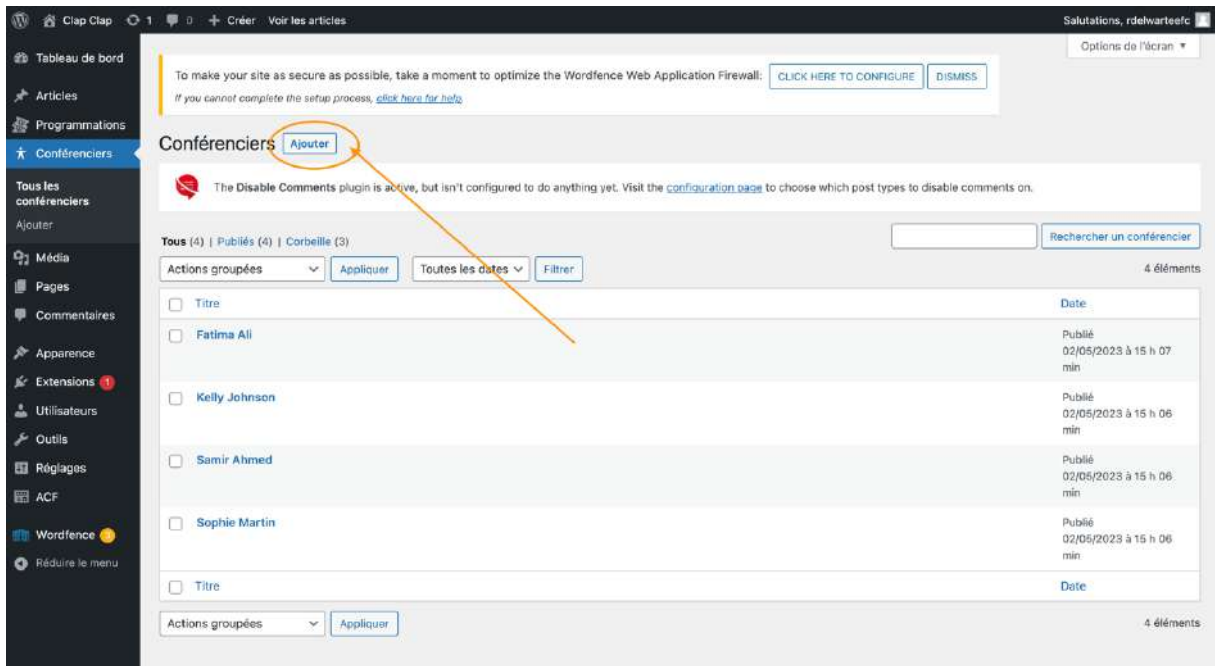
Clap Clap 1 0 + Créer Voir les articles

Salutations, rdelwarteefc

Options de l'écran ▾

Tableau de bord
Articles
Programmations
Conférenciers
Tous les conférenciers
Ajouter
Média
Pages
Commentaires
Apparence
Extensions 1
Utilisateurs
Outils
Réglages
ACF
Wordfence
Réduire le menu

To make your site as secure as possible, take a moment to optimize the Wordfence Web Application Firewall: CLICK HERE TO CONFIGURE DISMISS

If you cannot complete the setup process, click here for help

Conférenciers Ajouter

The Disable Comments plugin is active, but isn't configured to do anything yet. Visit the configuration page to choose which post types to disable comments on.

Tous (4) | Publiés (4) | Corbeille (3)

Rechercher un conférencier

Actions groupées Appliquer Toutes les dates Filtrer

4 éléments

| Titre | Date |
|---|---|
| Fatima Ali | Publié 02/05/2023 à 15 h 07 min |
| Kelly Johnson | Publié 02/05/2023 à 15 h 06 min |
| Samir Ahmed | Publié 02/05/2023 à 15 h 06 min |
| Sophie Martin | Publié 02/05/2023 à 15 h 06 min |
| Titre | Date |

Actions groupées Appliquer

4 éléments